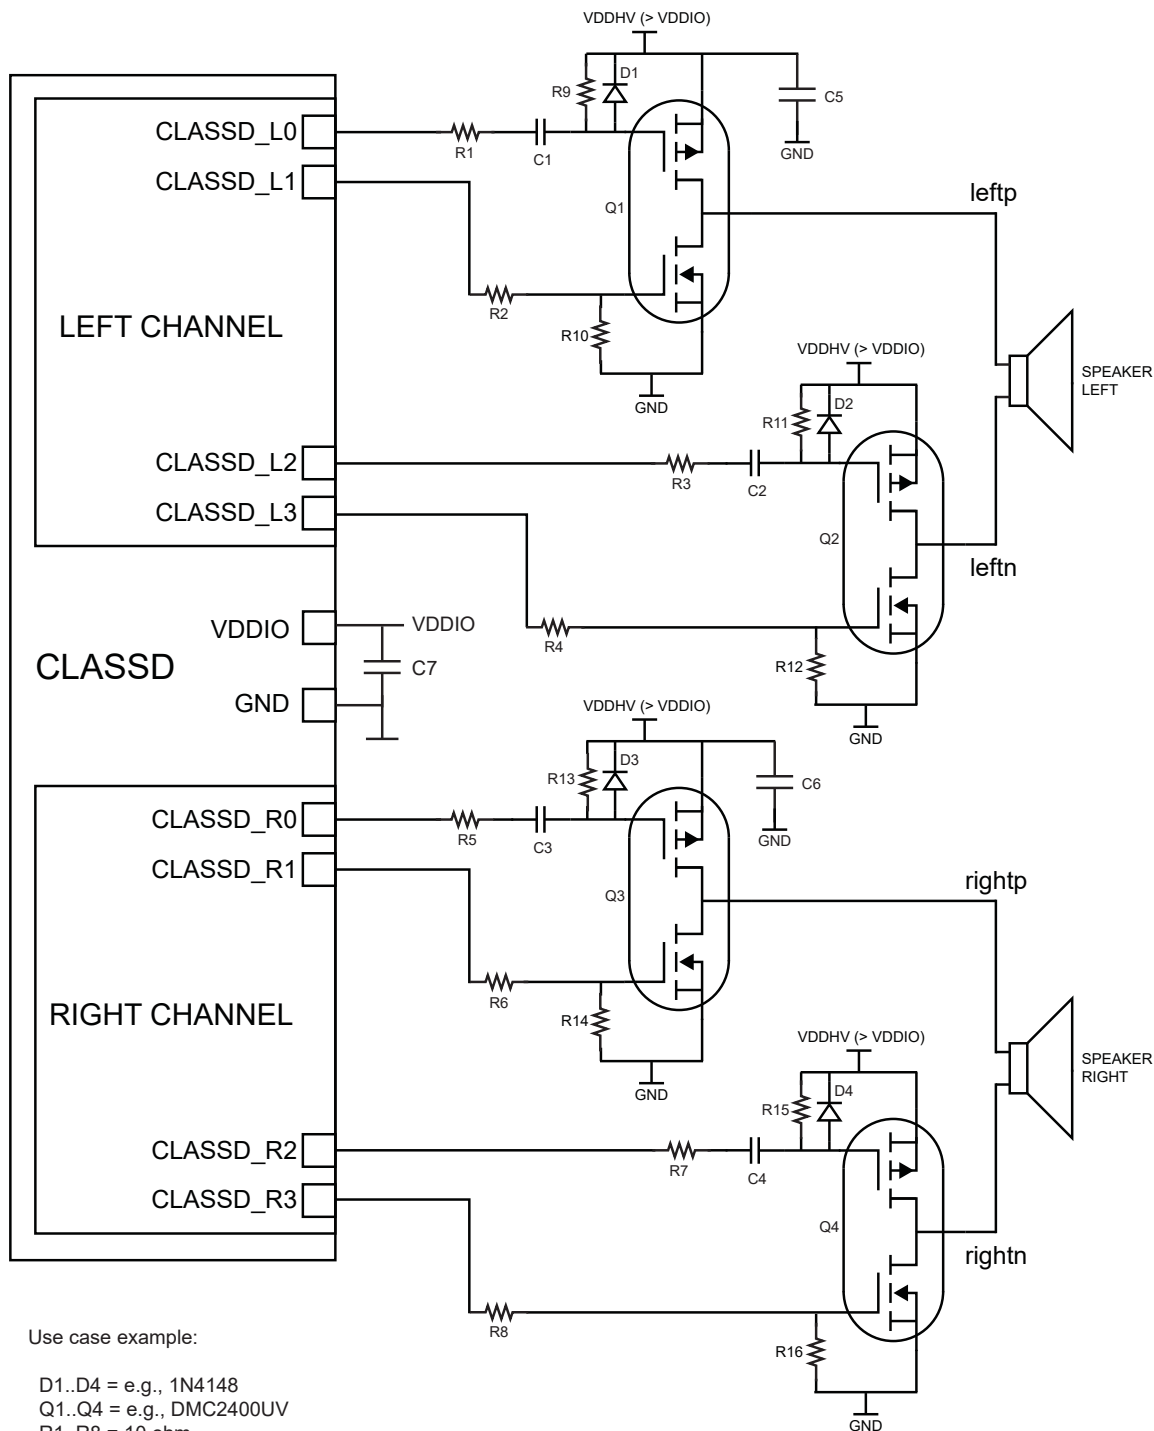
VDDHV (> VDDIO)
R9
D1
C5
GND
CLASSD_L0
R1
C1
CLASSD_L1
Q1
leftp
R2
LEFT CHANNEL
R10
GND
VDDHV (> VDDIO)
SPEAKER LEFT
R11
D2
CLASSD_L2
R3
C2
CLASSD_L3
Q2
leftn
VDDIO
VDDIO
R4
CLASSD
C7
R12
GND
GND
VDDHV (> VDDIO)
R13
D3
C6
CLASSD_R0
R5
C3
GND
CLASSD_R1
rightp
Q3
R6
RIGHT CHANNEL
R14
GND
VDDHV (> VDDIO)
SPEAKER RIGHT
D4
R15
CLASSD_R2
R7
C4
CLASSD_R3
Q4
rightn
R8
Use case example:
R16
D1..D4 = e.g., 1N4148
Q1..Q4 = e.g., DMC2400UV
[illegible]
GND